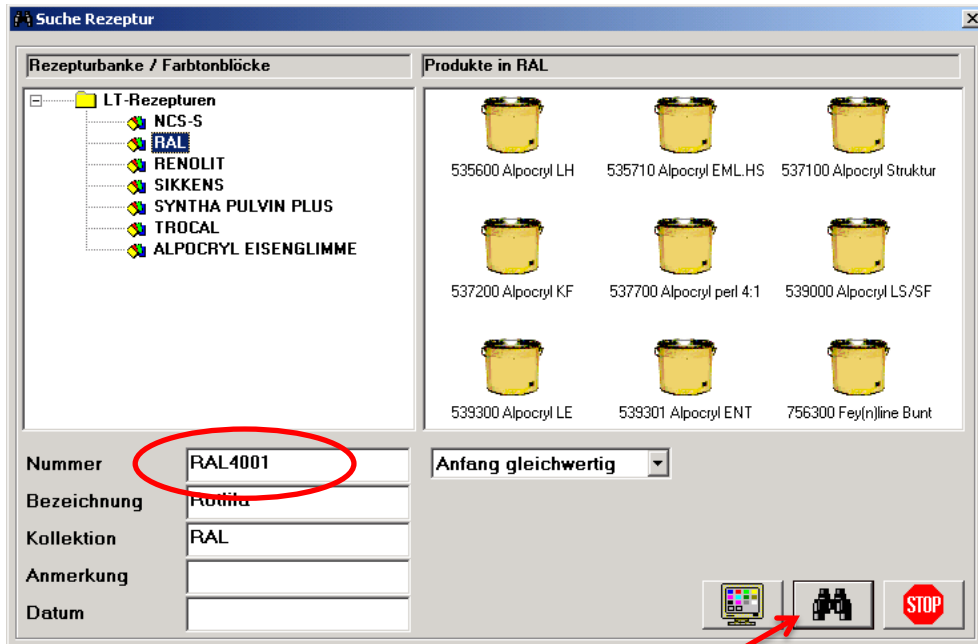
Suche Rezeptur

Rezepturbanke / Farbtonblöcke

LT-Rezepturen
NCS-S
RAL
RENOLIT
SIKKENS
SYNTHA PULVIN PLUS
TROCAL
ALPOCRYL EISENGLIMME

Produkte in RAL

535600 Alpocryl LH
535710 Alpocryl EML.HS
537100 Alpocryl Struktur
537200 Alpocryl KF
537700 Alpocryl perl 4:1
539000 Alpocryl LS/SF
539300 Alpocryl LE
539301 Alpocryl ENT
756300 Fey(n)line Bunt

Nummer RAL4001
Bezeichnung Rotlila
Kollektion RAL
Anmerkung
Datum

Anfang gleichwertig

STOP